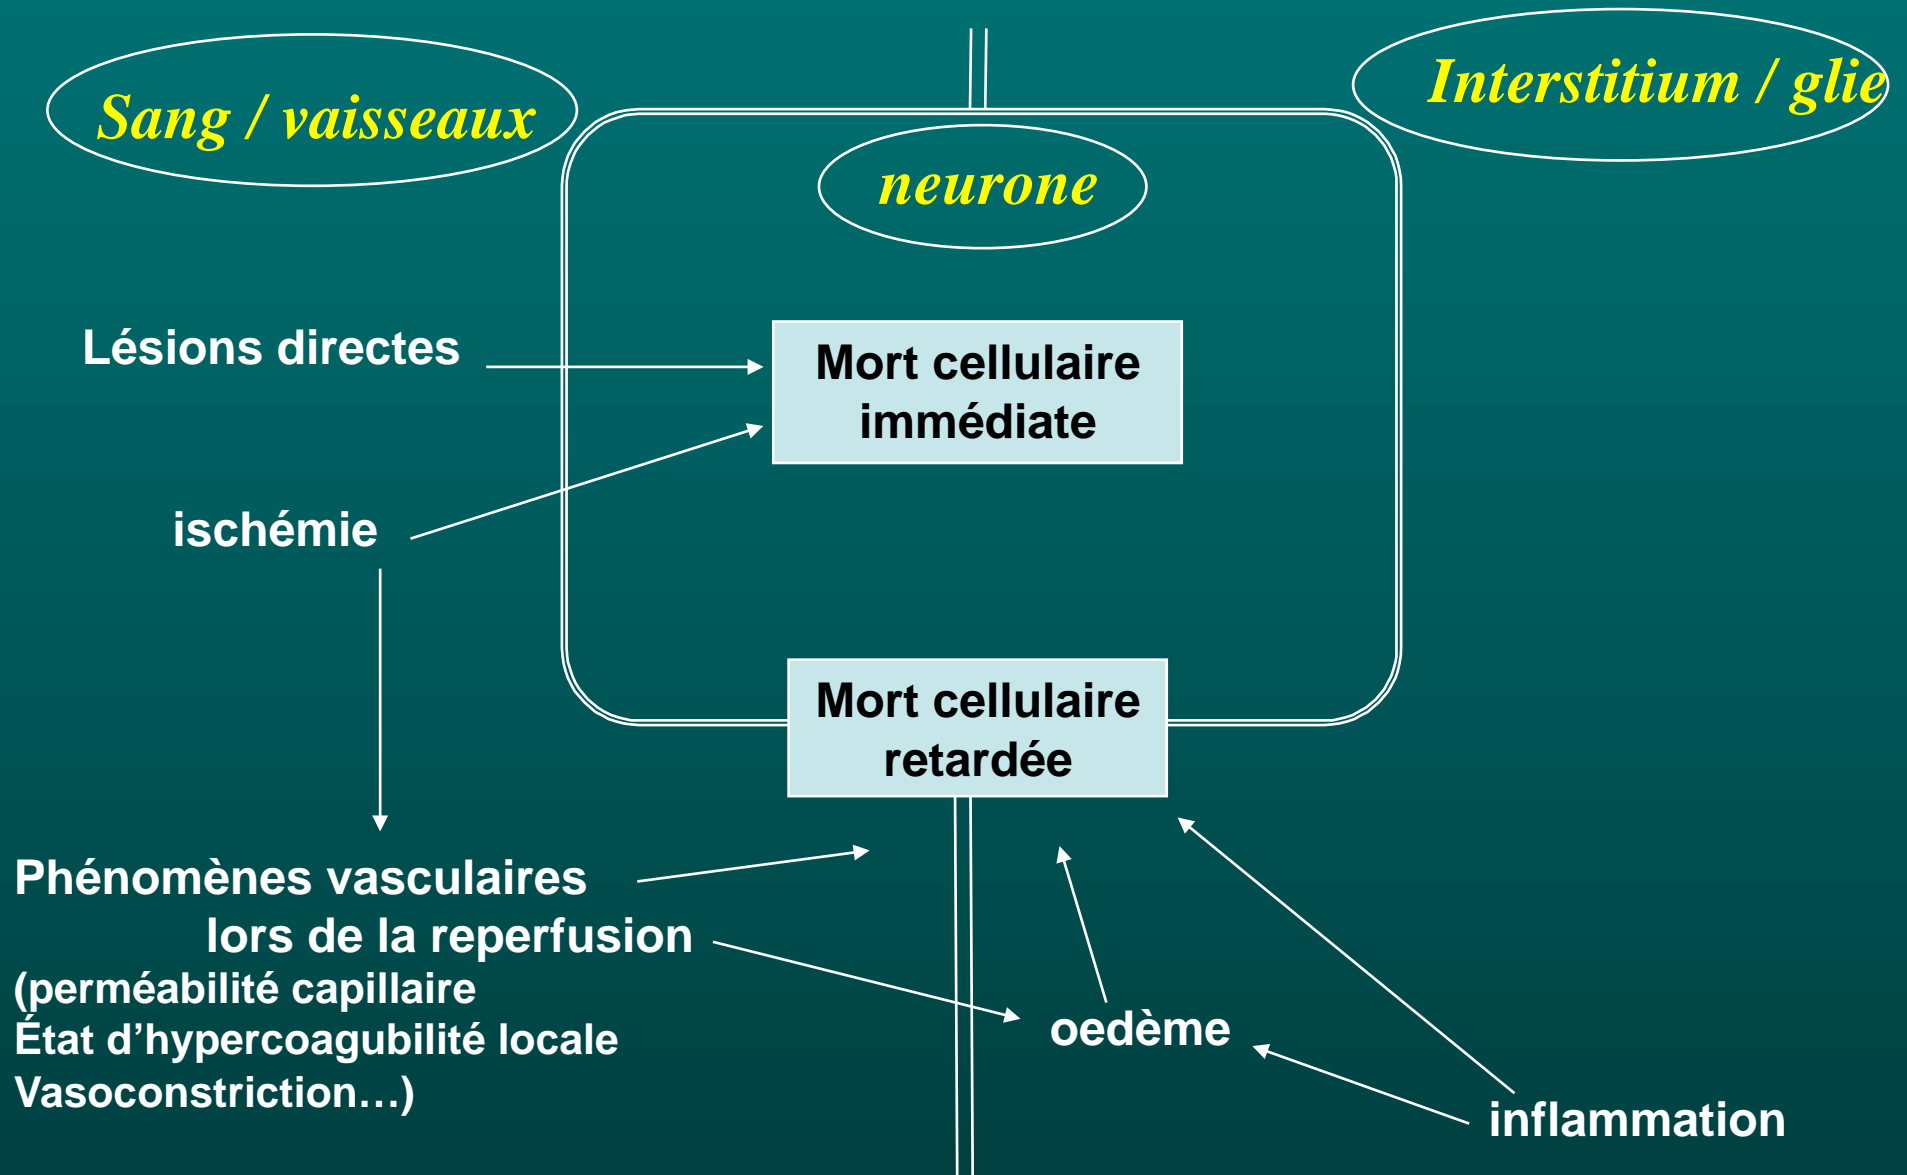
Sang / vaisseaux

neurone

Interstitium / glie

Lésions directes

Mort cellulaire immédiate

ischémie

Mort cellulaire retardée

Phénomènes vasculaires lors de la reperfusion
(perméabilité capillaire
État d'hypercoagubilité locale
Vasoconstriction…)

oedème

inflammation